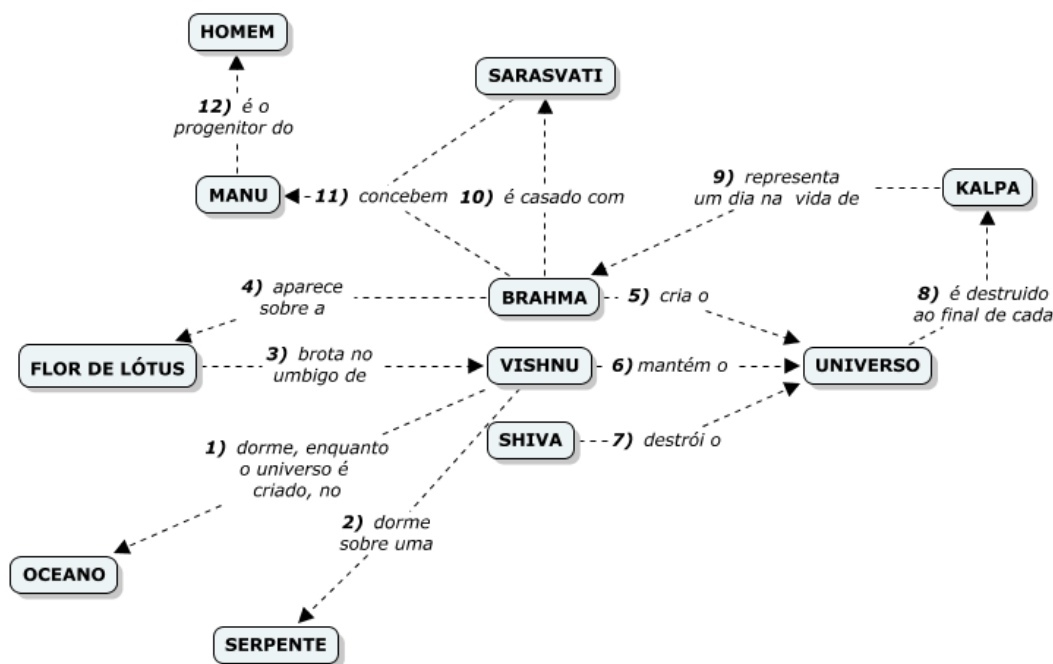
HOMEM

12) é o progenitor do

SARASVATI

MANU

11) concebem

10) é casado com

9) representa um dia na vida de

KALPA

4) aparece sobre a

BRAHMA

5) cria o

8) é destruido ao final de cada

FLOR DE LÓTUS

3) brota no umbigo de

VISHNU

6) mantém o

UNIVERSO

SHIVA

7) destrói o

1) dorme, enquanto o universo é criado, no

2) dorme sobre uma

OCEANO

SERPENTE